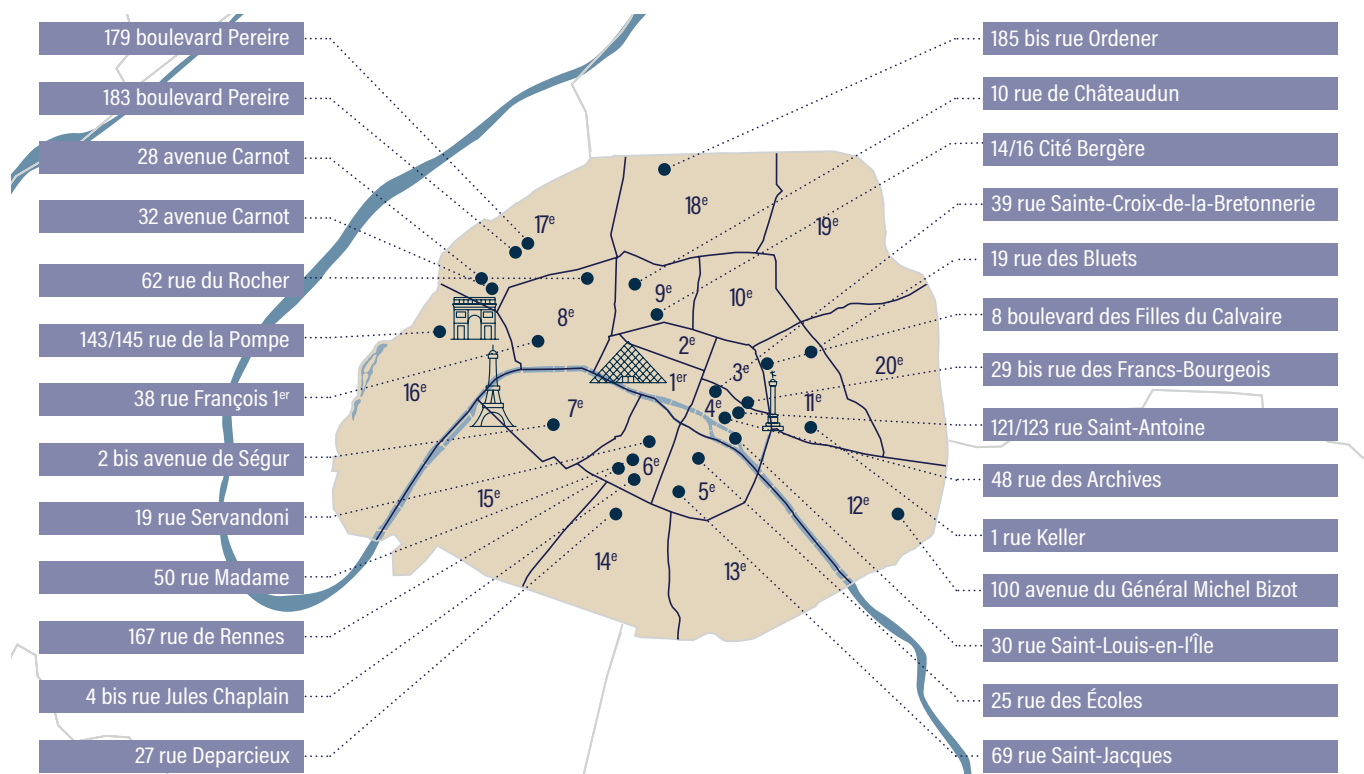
179 boulevard Pereire

183 boulevard Pereire

28 avenue Carnot

32 avenue Carnot

62 rue du Rocher

143/145 rue de la Pompe

38 rue François 1$^{er}$

2 bis avenue de Ségur

19 rue Servandoni

50 rue Madame

167 rue de Rennes

4 bis rue Jules Chaplain

27 rue Deparcieux

185 bis rue Ordener

10 rue de Châteaudun

14/16 Cité Bergère

39 rue Sainte-Croix-de-la-Bretonnerie

19 rue des Bluets

8 boulevard des Filles du Calvaire

29 bis rue des Francs-Bourgeois

121/123 rue Saint-Antoine

48 rue des Archives

1 rue Keller

100 avenue du Général Michel Bizot

30 rue Saint-Louis-en-l'Île

25 rue des Écoles

69 rue Saint-Jacques

17$^{e}$

18$^{e}$

19$^{e}$

8$^{e}$

9$^{e}$

10$^{e}$

16$^{e}$

2$^{e}$

3$^{e}$

1$^{er}$

20$^{e}$

7$^{e}$

4$^{e}$

11$^{e}$

6$^{e}$

15$^{e}$

5$^{e}$

12$^{e}$

14$^{e}$

13$^{e}$